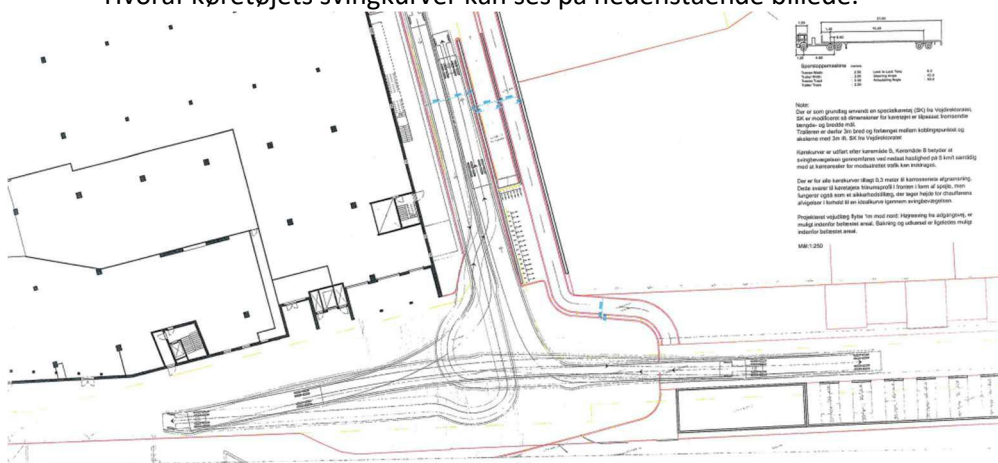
Hvorar køretøjets svingkurver kan ses på nedenstående billede.

Note:
Der er som grundlag anvendt en specialkøretøj (SK) fra Vejdirektoratet. SK er modificeret så dimensioner for køretøjet er tilpasset fremsendte længde- og bredde mål.
Traileren er derfor 3m bred og forlænget mellem koblingspunktet og akslerne med 3m ift. SK fra Vejdirektoratet.

Kørekurver er udført efter køremåde B. Køremåde B betyder at svingbevægelsen gennemføres ved nedsat hastighed på 5 km/t samtidig med at kørearealer for modsatrettet trafik kan inddrages.

Der er for alle kørekurver tillagt 0,3 meter til karrosseriets afgrænsning. Dette svarer til køretøjets frinumsprofil i fronten i form af spejle, men fungerer også som et sikkerhedstillæg, der tager højde for chaufførens afvigelser i forhold til en idealkurve igennem svingbevægelsen.

Projekteret vejudlæg flyttes 1m mod nord. Højresving fra adgangsvej, er muligt indenfor befæstet areal. Bakning og udkørsel er ligeledes muligt indenfor befæstet areal.

MM:1:250